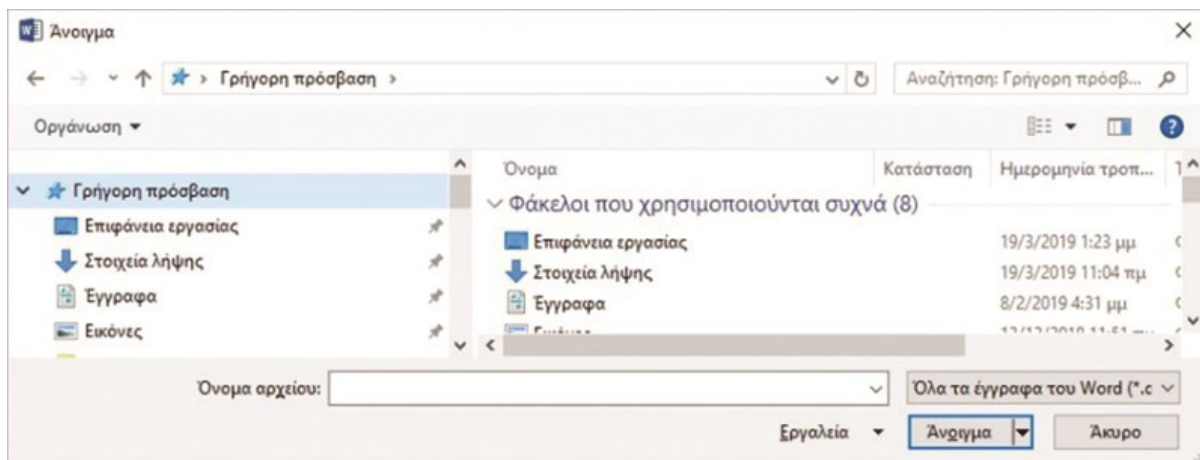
Άνοιγμα

Γρήγορη πρόσβαση

Αναζήτηση: Γρήγορη πρόσβ...

Οργάνωση

Γρήγορη πρόσβαση
Επιφάνεια εργασίας
Στοιχεία λήψης
Έγγραφα
Εικόνες

| Όνομα | Κατάσταση | Ημερομηνία τροπ... |
|---|---|---|
| Φάκελοι που χρησιμοποιούνται συχνά (8) | | |
| Επιφάνεια εργασίας | | 19/3/2019 1:23 μμ |
| Στοιχεία λήψης | | 19/3/2019 11:04 πμ |
| Έγγραφα | | 8/2/2019 4:31 μμ |
| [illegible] | | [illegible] |

Όνομα αρχείου:

Όλα τα έγγραφα του Word (*.c

Εργαλεία

Άνοιγμα

Άκυρο